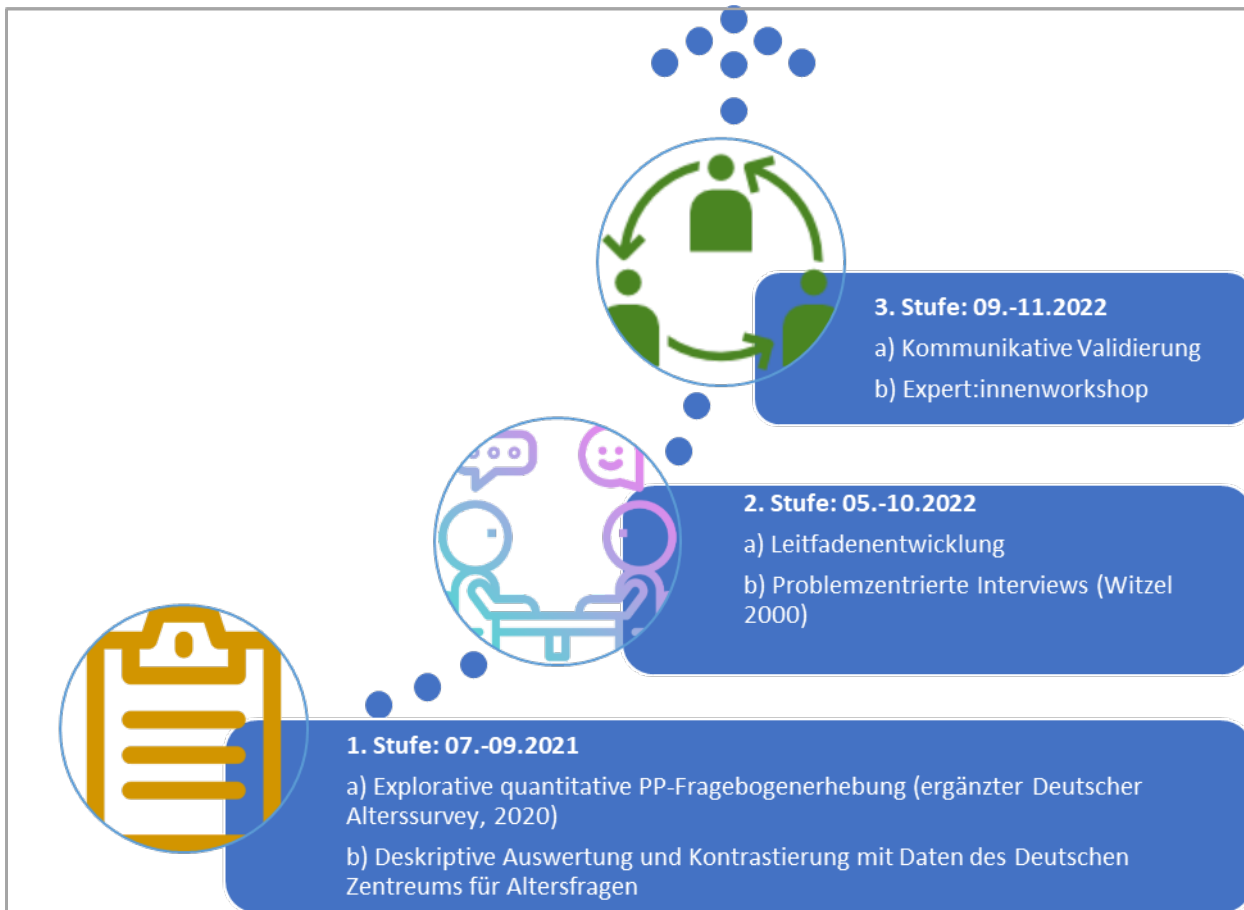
3. Stufe: 09.-11.2022

a) Kommunikative Validierung

b) Expert:innenworkshop

2. Stufe: 05.-10.2022

a) Leitfadenentwicklung

b) Problemzentrierte Interviews (Witzel 2000)

1. Stufe: 07.-09.2021

a) Explorative quantitative PP-Fragebogenerhebung (ergänzter Deutscher Alterssurvey, 2020)

b) Deskriptive Auswertung und Kontrastierung mit Daten des Deutschen Zentreums für Altersfragen